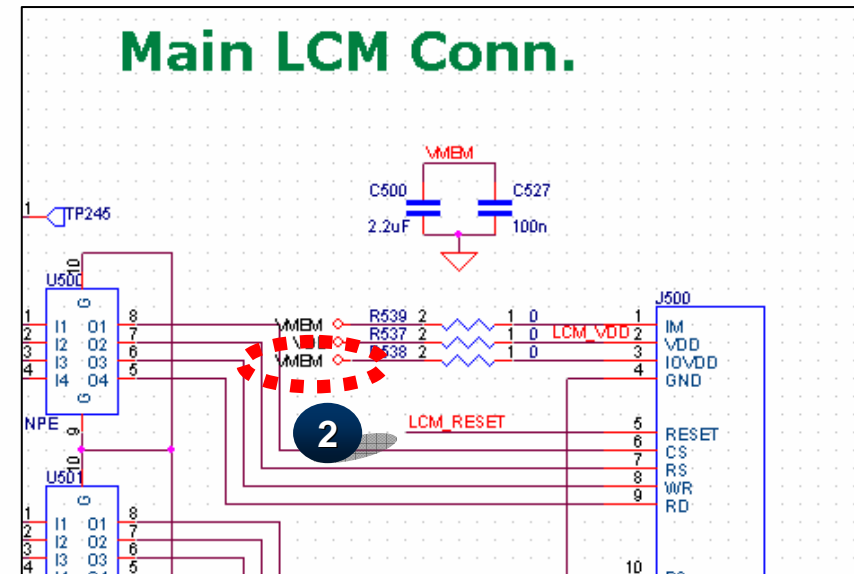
Main LCM Conn.

VMBM

C500
2.2uF

C527
100n

1 TP245

U500
10
G
1 I1 O1 8
2 I2 O2 7
3 I3 O3 6
4 I4 O4 5
G
9
NPE

VMBM
VMBM
VMBM

R539 2 1 0
R537 2 1 0
R538 2 1 0

LCM_VDD

J500
1 IM
2 VDD
3 IOVDD
4 GND

2

LCM_RESET

5 RESET
6 CS
7 RS
8 WR
9 RD

U501
G
1 I1 O1 8
2 I2 O2 7
3 I3 O3 6
4 5

10